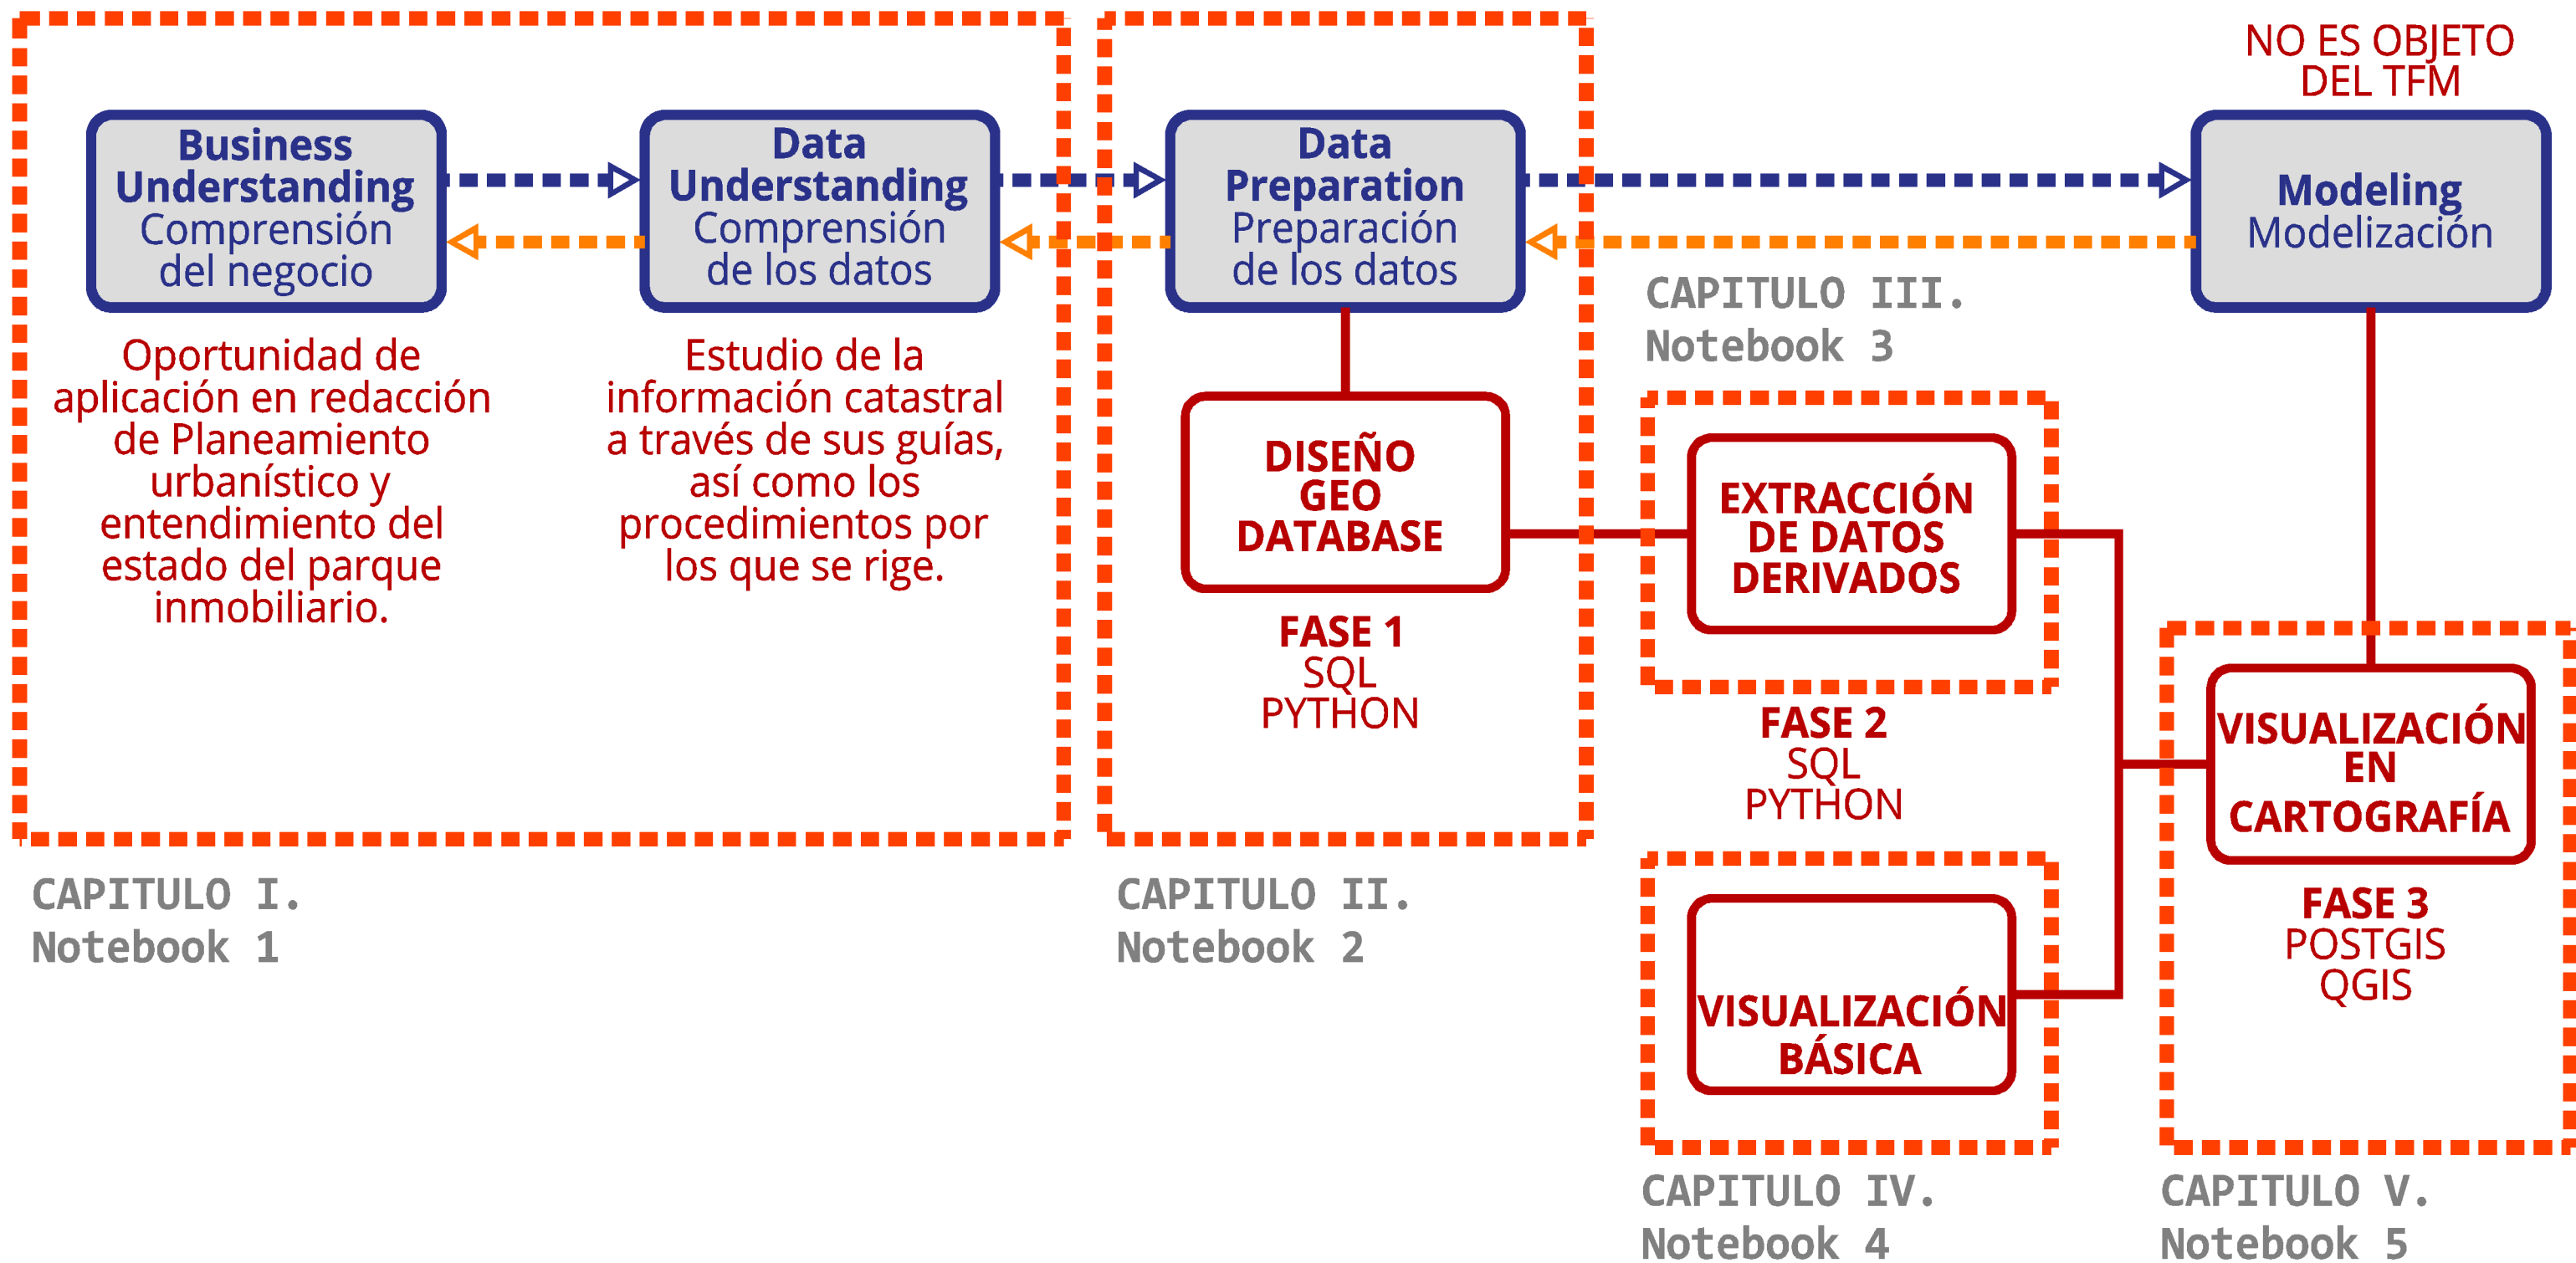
NO ES OBJETO DEL TFM

Business Understanding
Comprensión del negocio

Data Understanding
Comprensión de los datos

Data Preparation
Preparación de los datos

Modeling
Modelización

Oportunidad de aplicación en redacción de Planeamiento urbanístico y entendimiento del estado del parque inmobiliario.

Estudio de la información catastral a través de sus guías, así como los procedimientos por los que se rige.

CAPITULO III.
Notebook 3

DISEÑO GEO DATABASE

FASE 1
SQL
PYTHON

EXTRACCIÓN DE DATOS DERIVADOS

FASE 2
SQL
PYTHON

VISUALIZACIÓN EN CARTOGRAFÍA

FASE 3
POSTGIS
QGIS

VISUALIZACIÓN BÁSICA

CAPITULO I.
Notebook 1

CAPITULO II.
Notebook 2

CAPITULO IV.
Notebook 4

CAPITULO V.
Notebook 5